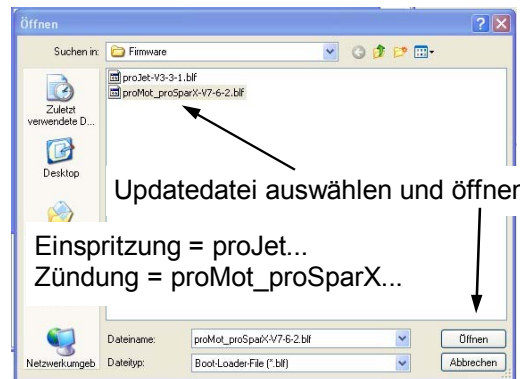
Öffnen

Suchen in: Firmware

proJet-V3-3-1.blf
proMot_proSparX-V7-6-2.blf

Zuletzt verwendete D...

Desktop

Updatedatei auswählen und öffner

Einspritzung = proJet...
Zündung = proMot_proSparX...

Netzwerkumgeb

Dateiname: proMot_proSparX-V7-6-2.blf

Dateityp: Boot-Loader-File (*.blf)

Öffnen

Abbrechen